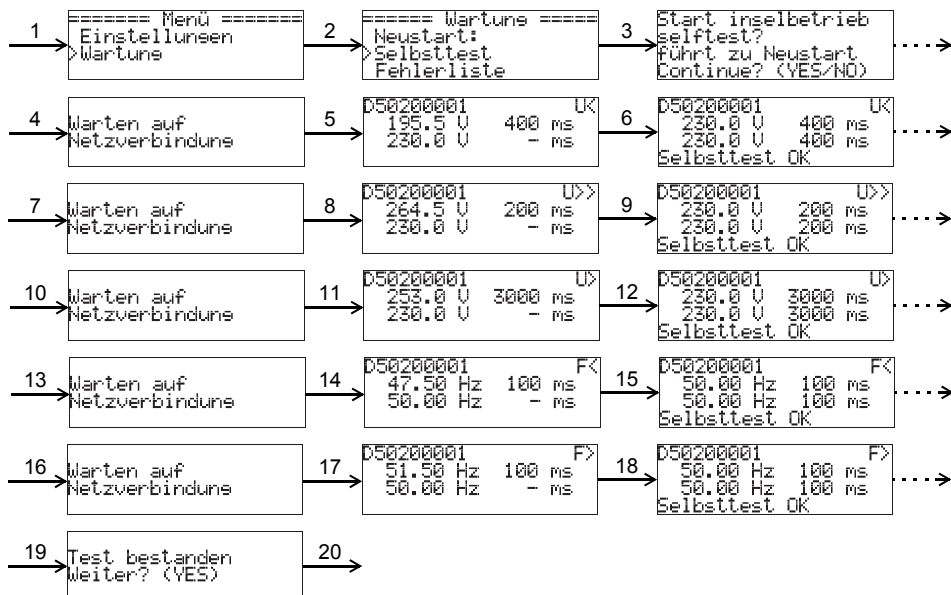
1
======= Menü =======
Einstellungen
>Wartung

2
====== Wartung =====
Neustart:
>Selbsttest
Fehlerliste

3
Start inselbetrieb
selftest?
führt zu Neustart
Continue? (YES/NO)

4
Warten auf
Netzverbindung

5
D50200001 U<
195.5 V 400 ms
230.0 V - ms

6
D50200001 U<
230.0 V 400 ms
230.0 V 400 ms
Selbsttest OK

7
Warten auf
Netzverbindung

8
D50200001 U>>
264.5 V 200 ms
230.0 V - ms

9
D50200001 U>>
230.0 V 200 ms
230.0 V 200 ms
Selbsttest OK

10
Warten auf
Netzverbindung

11
D50200001 U>
253.0 V 3000 ms
230.0 V - ms

12
D50200001 U>
230.0 V 3000 ms
230.0 V 3000 ms
Selbsttest OK

13
Warten auf
Netzverbindung

14
D50200001 F<
47.50 Hz 100 ms
50.00 Hz - ms

15
D50200001 F<
50.00 Hz 100 ms
50.00 Hz 100 ms
Selbsttest OK

16
Warten auf
Netzverbindung

17
D50200001 F>
51.50 Hz 100 ms
50.00 Hz - ms

18
D50200001 F>
50.00 Hz 100 ms
50.00 Hz 100 ms
Selbsttest OK

19
Test bestanden
Weiter? (YES)

20